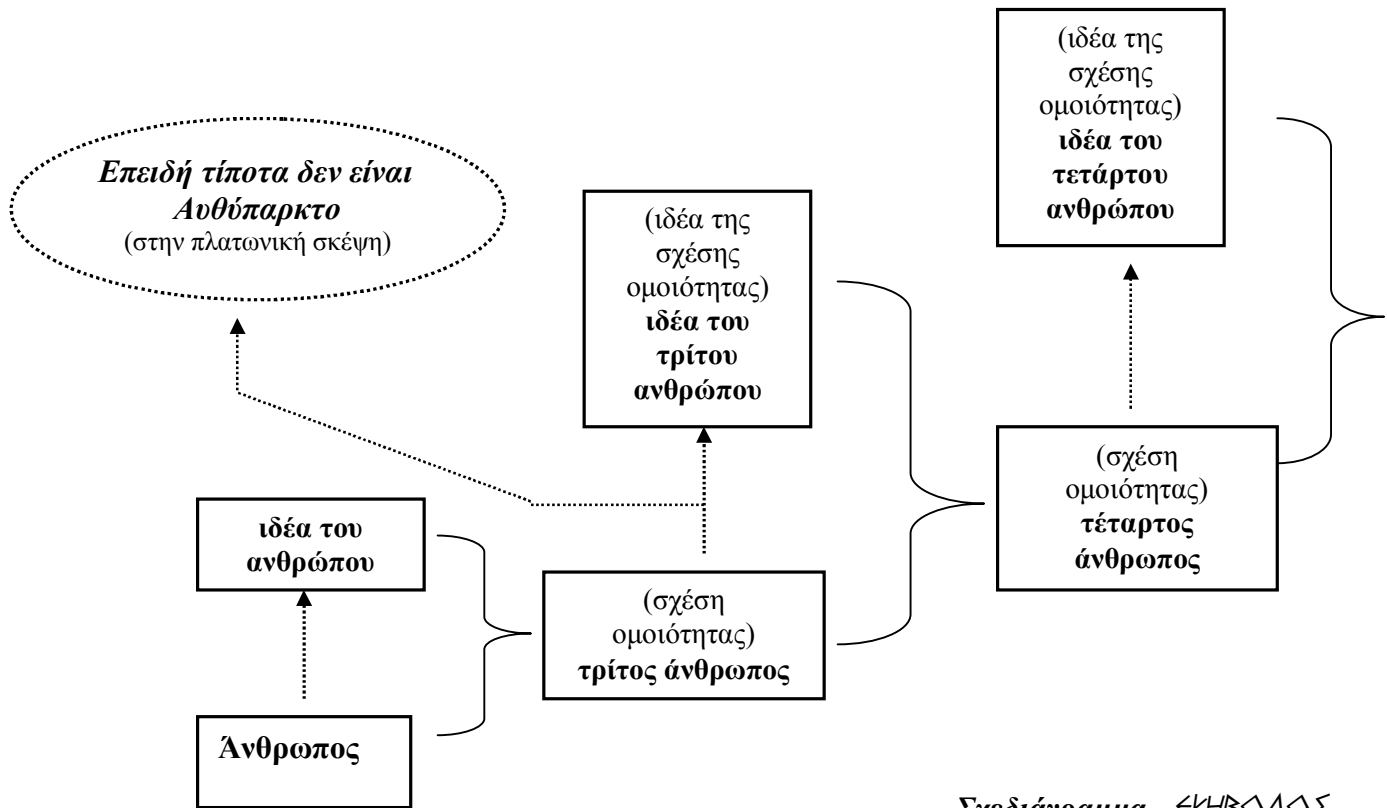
(ιδέα της σχέσης ομοιότητας) **ιδέα του τετάρτου ανθρώπου**

***Επειδή τίποτα δεν είναι Αυθύπαρκτο***
(στην πλατωνική σκέψη)

(ιδέα της σχέσης ομοιότητας) **ιδέα του τρίτου ανθρώπου**

(σχέση ομοιότητας) **τέταρτος άνθρωπος**

**ιδέα του ανθρώπου**

(σχέση ομοιότητας) **τρίτος άνθρωπος**

**Άνθρωπος**

***Σχεδιάγραμμα*** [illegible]